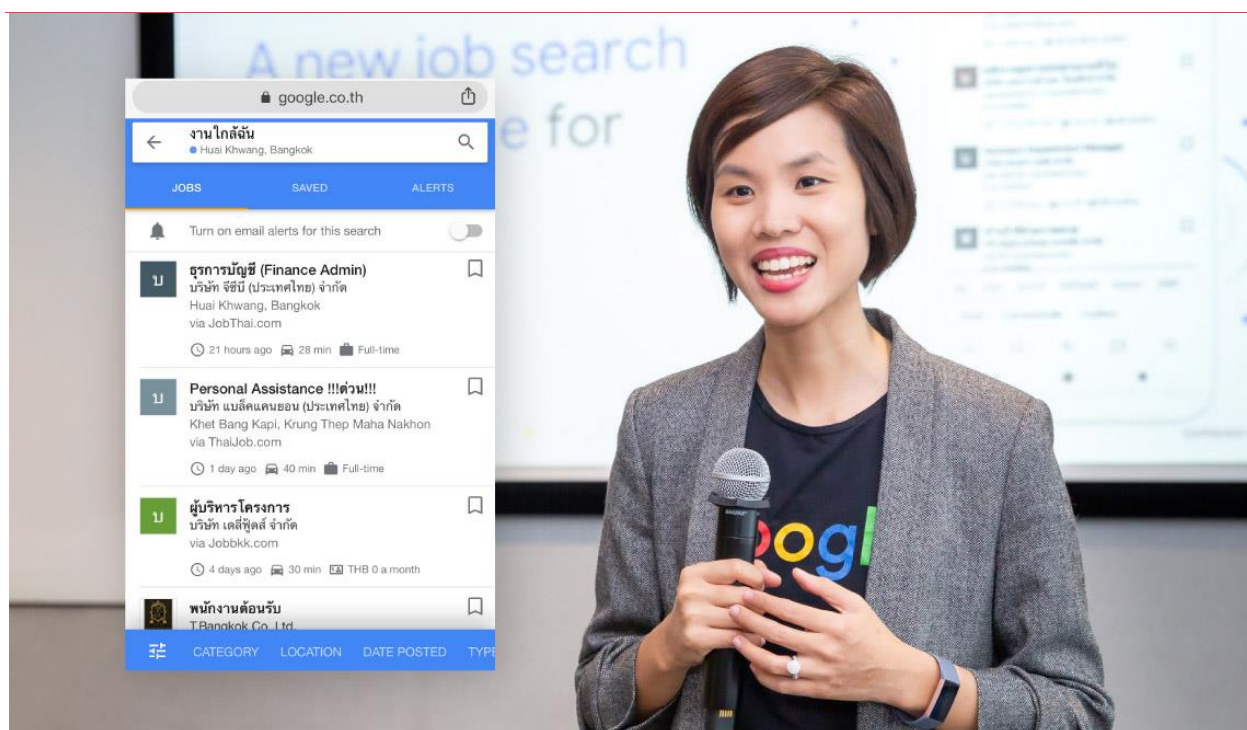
A new job search
e for

google.co.th

งานใกล้ฉัน
Huai Khwang, Bangkok

JOBS SAVED ALERTS

Turn on email alerts for this search

บ
ธุรการบัญชี (Finance Admin)
บริษัท จีซีบี (ประเทศไทย) จำกัด
Huai Khwang, Bangkok
via JobThai.com
21 hours ago 28 min Full-time

บ
Personal Assistance !!!ด่วน!!!
บริษัท แบล็คแคนยอน (ประเทศไทย) จำกัด
Khet Bang Kapi, Krung Thep Maha Nakhon
via ThaiJob.com
1 day ago 40 min Full-time

บ
ผู้บริหารโครงการ
บริษัท เดลี่ฟู้ดส์ จำกัด
via Jobbkk.com
4 days ago 30 min THB 0 a month

พนักงานต้อนรับ
T.Bangkok Co. Ltd.

CATEGORY LOCATION DATE POSTED TYPE

oogl